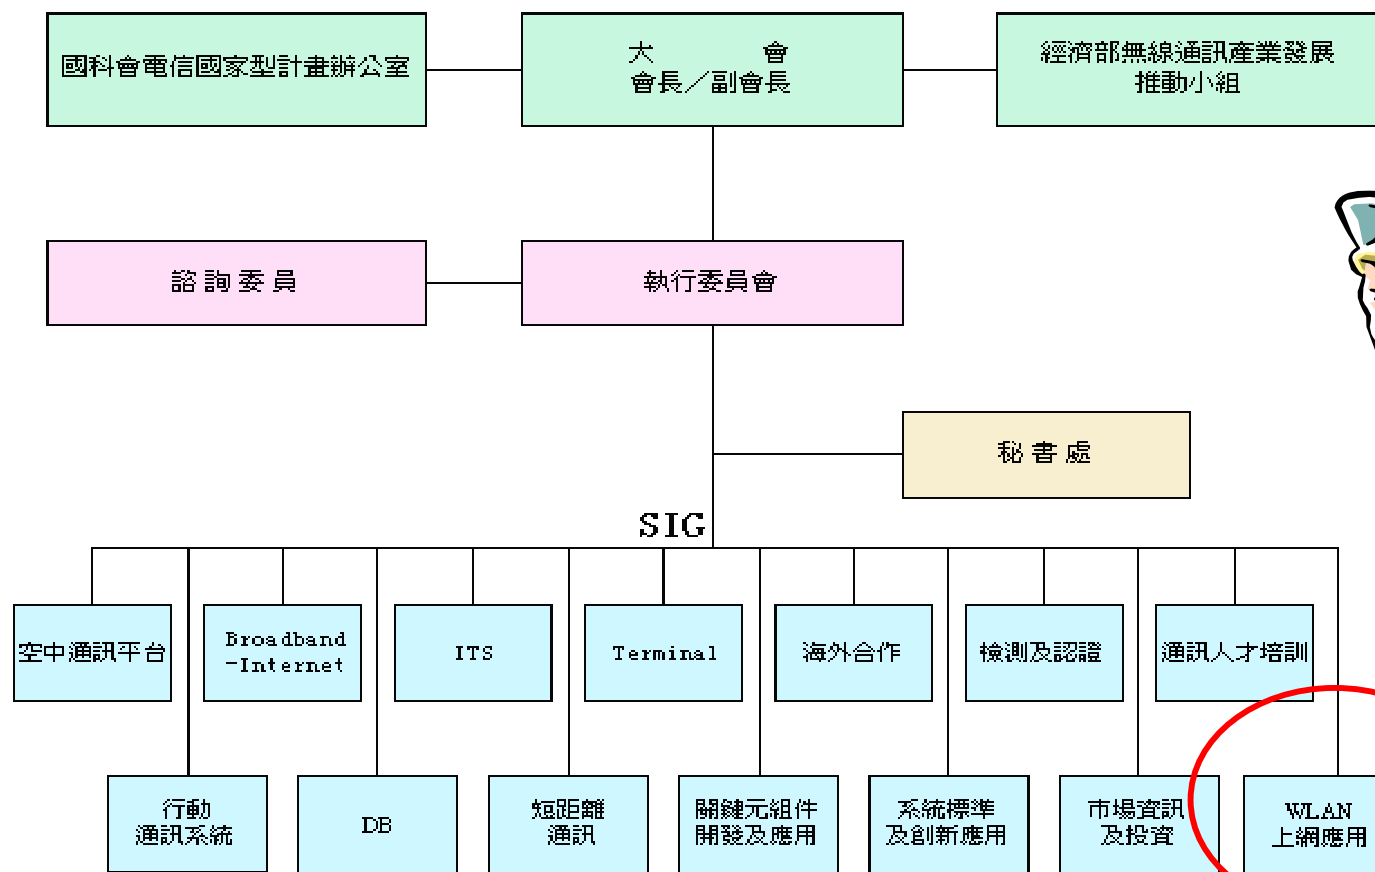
國科會電信國家型計畫辦公室

大　　　　會
會長／副會長

經濟部無線通訊產業發展推動小組

諮 詢 委 員

執行委員會

秘 書 處

SIG

空中通訊平台

Broadband -Internet

ITS

Terminal

海外合作

檢測及認證

通訊人才培訓

行動通訊系統

DB

短距離通訊

關鍵元組件開發及應用

系統標準及創新應用

市場資訊及投資

WLAN上網應用